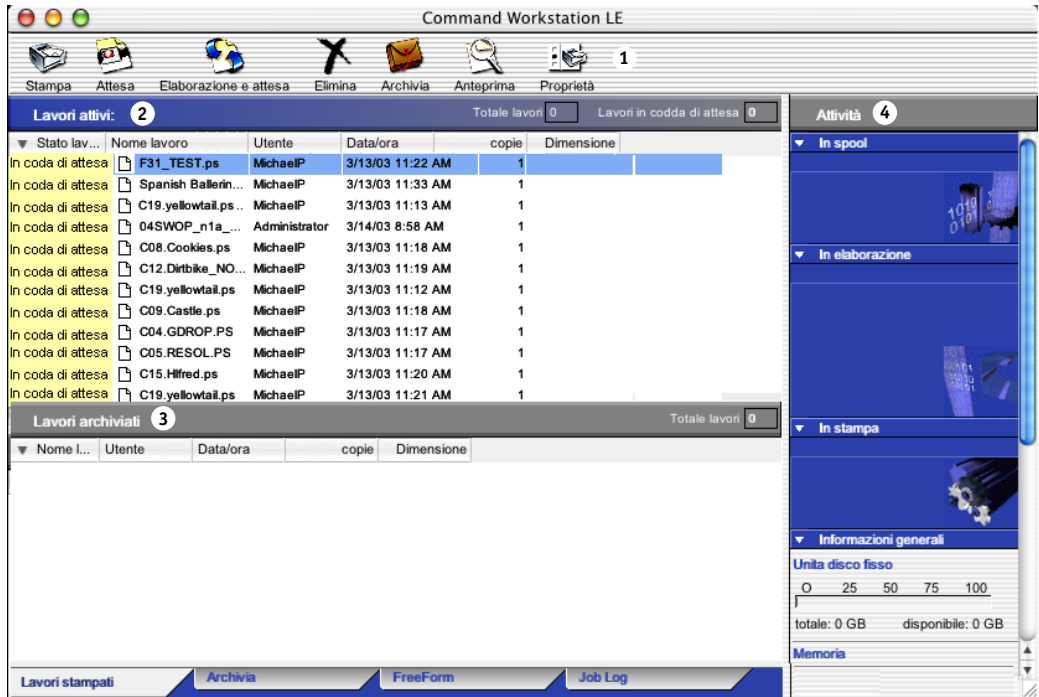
Command Workstation LE

Stampa Attesa Elaborazione e attesa Elimina Archivia Anteprima Proprietà 1

Lavori attivi: 2 Totale lavori 0 Lavori in coda di attesa 0

| Stato lav... | Nome lavoro | Utente | Data/ora | copie | Dimensione |
|---|---|---|---|---|---|
| In coda di attesa | F31_TEST.ps | MichaelP | 3/13/03 11:22 AM | 1 | |
| In coda di attesa | Spanish Ballerin... | MichaelP | 3/13/03 11:33 AM | 1 | |
| In coda di attesa | C19.yellowtail.ps... | MichaelP | 3/13/03 11:13 AM | 1 | |
| In coda di attesa | 04SWOP_n1a_... | Administrator | 3/14/03 8:58 AM | 1 | |
| In coda di attesa | C08.Cookies.ps | MichaelP | 3/13/03 11:18 AM | 1 | |
| In coda di attesa | C12.Dirtbike_NO... | MichaelP | 3/13/03 11:19 AM | 1 | |
| In coda di attesa | C19.yellowtail.ps | MichaelP | 3/13/03 11:12 AM | 1 | |
| In coda di attesa | C09.Castle.ps | MichaelP | 3/13/03 11:18 AM | 1 | |
| In coda di attesa | C04.GDROP.PS | MichaelP | 3/13/03 11:17 AM | 1 | |
| In coda di attesa | C05.RESOL.PS | MichaelP | 3/13/03 11:17 AM | 1 | |
| In coda di attesa | C15.Hlfred.ps | MichaelP | 3/13/03 11:20 AM | 1 | |
| In coda di attesa | C19.yellowtail.ps | MichaelP | 3/13/03 11:21 AM | 1 | |

Lavori archiviati 3 Totale lavori 0

| Nome l... | Utente | Data/ora | copie | Dimensione |
|---|---|---|---|---|

Lavori stampati Archivia FreeForm Job Log

Attività 4
In spool
In elaborazione
In stampa
Informazioni generali
Unità disco fisso
0 25 50 75 100
totale: 0 GB disponibile: 0 GB
Memoria